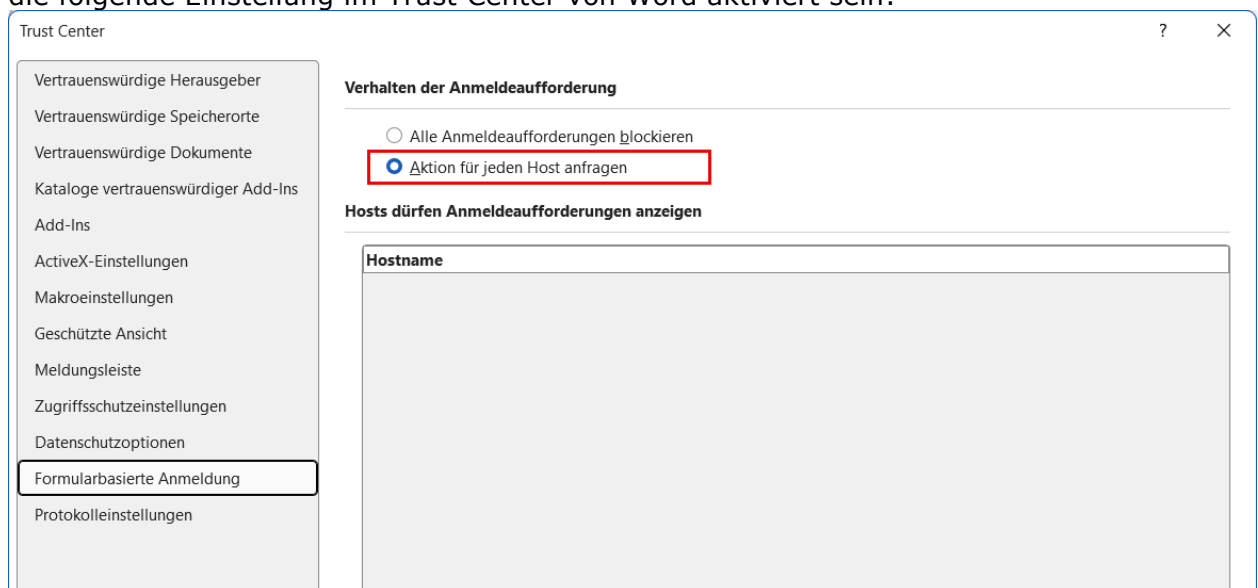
die folgende Einstellung im Trust Center von Word aktiviert sein:

Trust Center

?

×

Vertrauenswürdige Herausgeber
Vertrauenswürdige Speicherorte
Vertrauenswürdige Dokumente
Kataloge vertrauenswürdiger Add-Ins
Add-Ins
ActiveX-Einstellungen
Makroeinstellungen
Geschützte Ansicht
Meldungsleiste
Zugriffsschutzeinstellungen
Datenschutzoptionen
Formularbasierte Anmeldung
Protokolleinstellungen

Verhalten der Anmeldeaufforderung

Alle Anmeldeaufforderungen blockieren

Aktion für jeden Host anfragen

Hosts dürfen Anmeldeaufforderungen anzeigen

Hostname